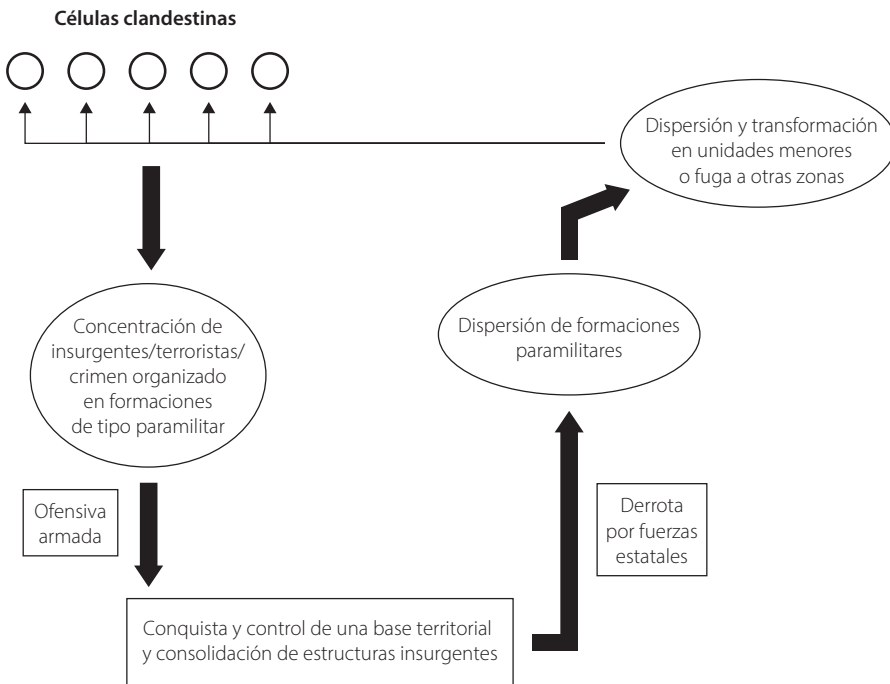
Células clandestinas

Dispersión y transformación en unidades menores o fuga a otras zonas

Concentración de insurgentes/terroristas/ crimen organizado en formaciones de tipo paramilitar

Dispersión de formaciones paramilitares

Ofensiva armada

Derrota por fuerzas estatales

Conquista y control de una base territorial y consolidación de estructuras insurgentes